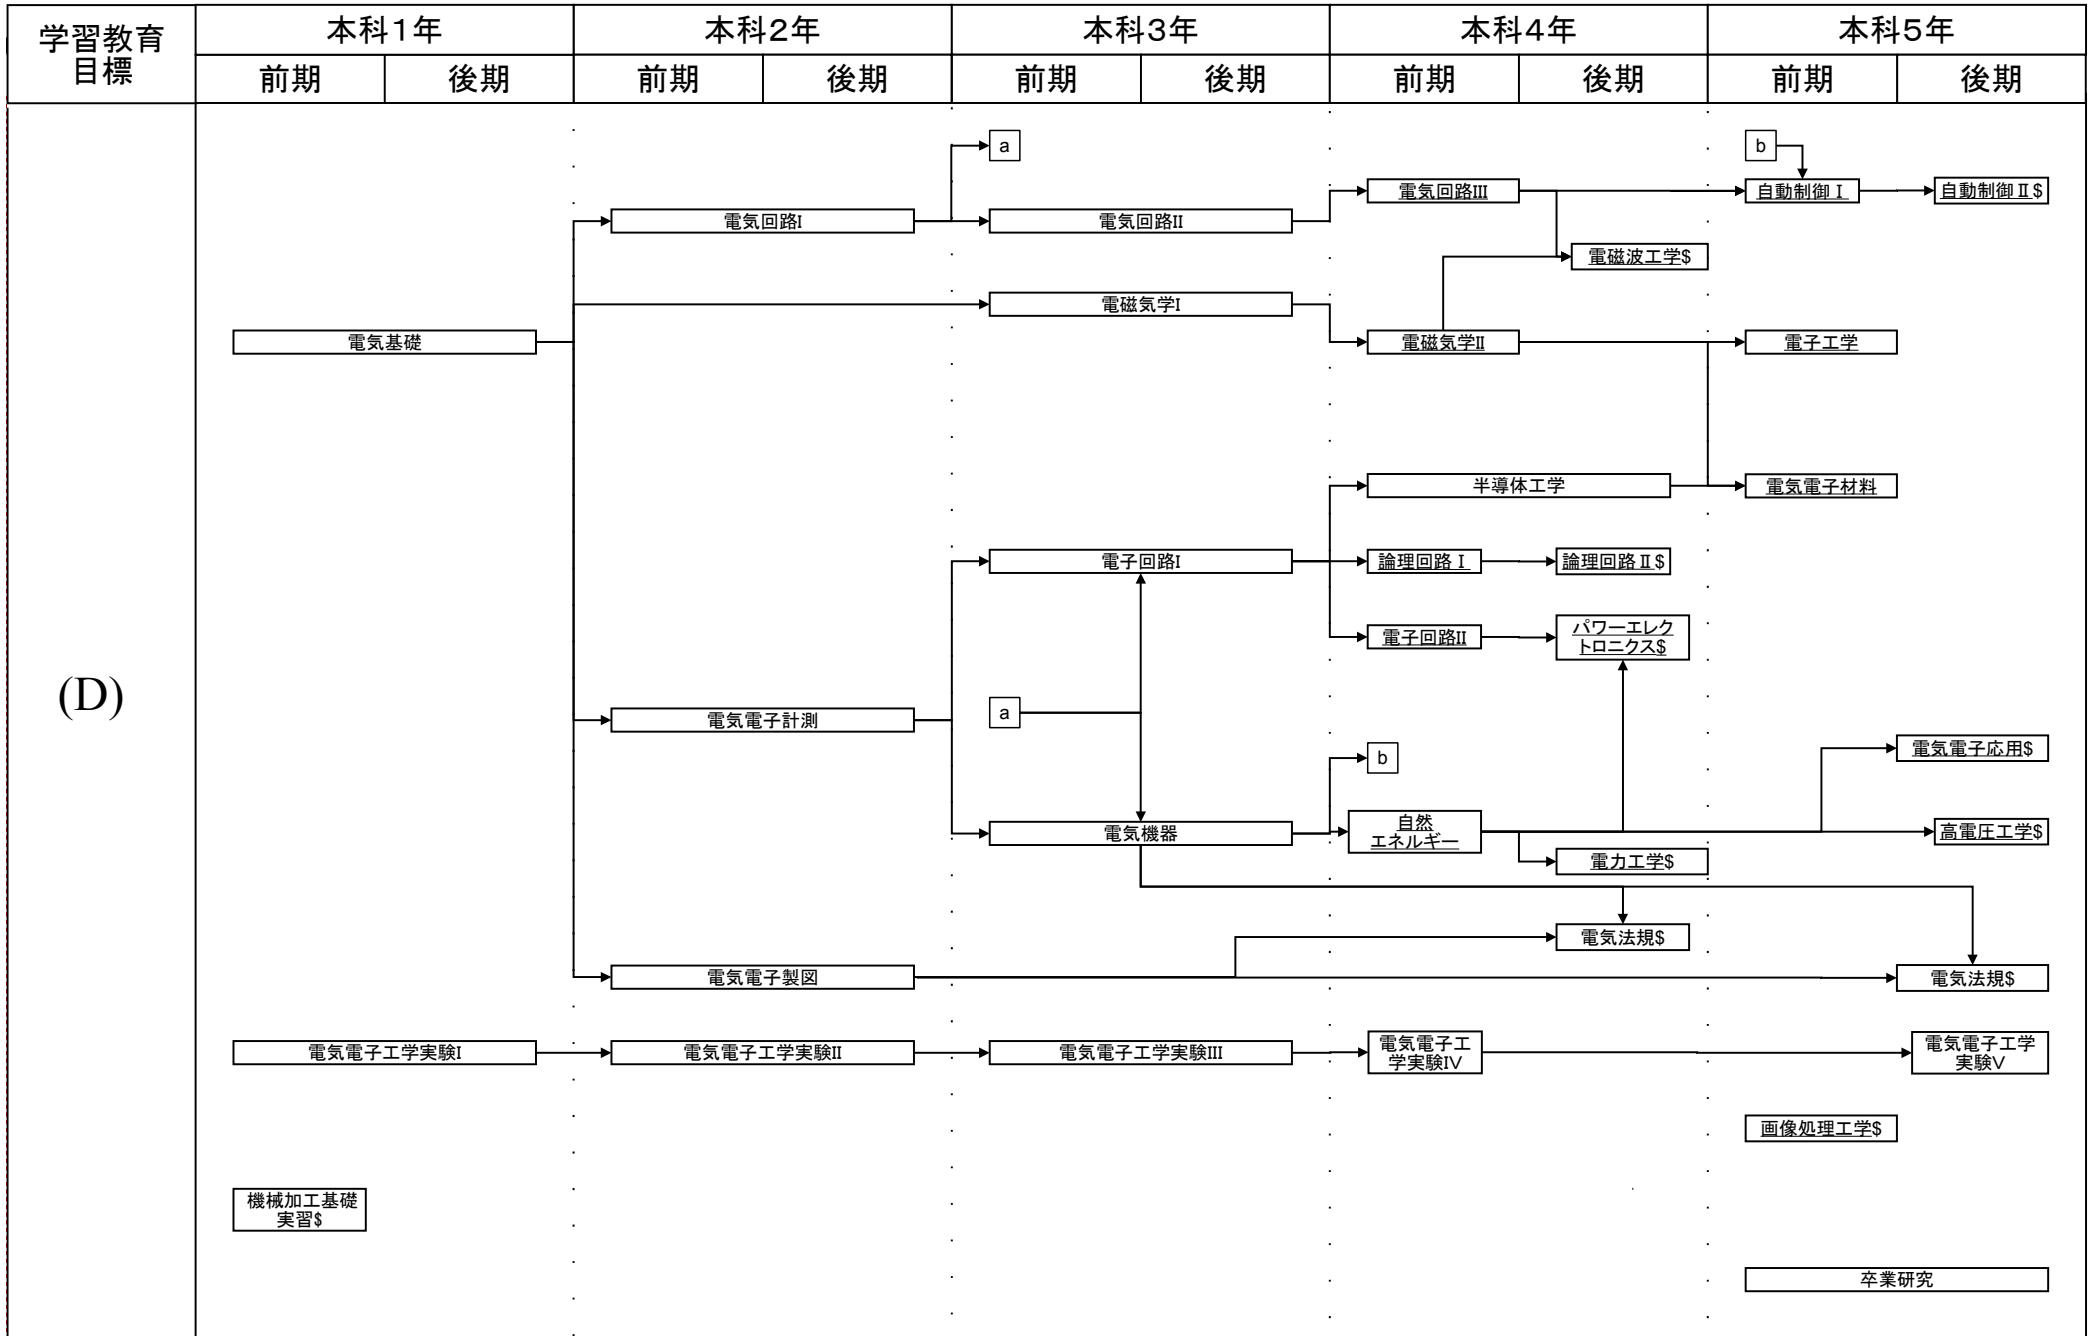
| 学習教育目標 | 本科1年 | | 本科2年 | | 本科3年 | | 本科4年 | | 本科5年 | |
|---|---|---|---|---|---|---|---|---|---|---|
| | 前期 | 後期 | 前期 | 後期 | 前期 | 後期 | 前期 | 後期 | 前期 | 後期 |

(D)

a

b

電気回路I

電気回路II

電気回路III

自動制御Ⅰ

自動制御Ⅱ$

電磁波工学$

電磁気学I

電気基礎

電磁気学II

電子工学

半導体工学

電気電子材料

電子回路I

論理回路Ⅰ

論理回路Ⅱ$

電子回路II

パワーエレクトロニクス$

電気電子計測

a

b

電気電子応用$

電気機器

自然エネルギー

高電圧工学$

電力工学$

電気法規$

電気電子製図

電気法規$

電気電子工学実験I

電気電子工学実験II

電気電子工学実験III

電気電子工学実験IV

電気電子工学実験V

画像処理工学$

機械加工基礎実習$

卒業研究